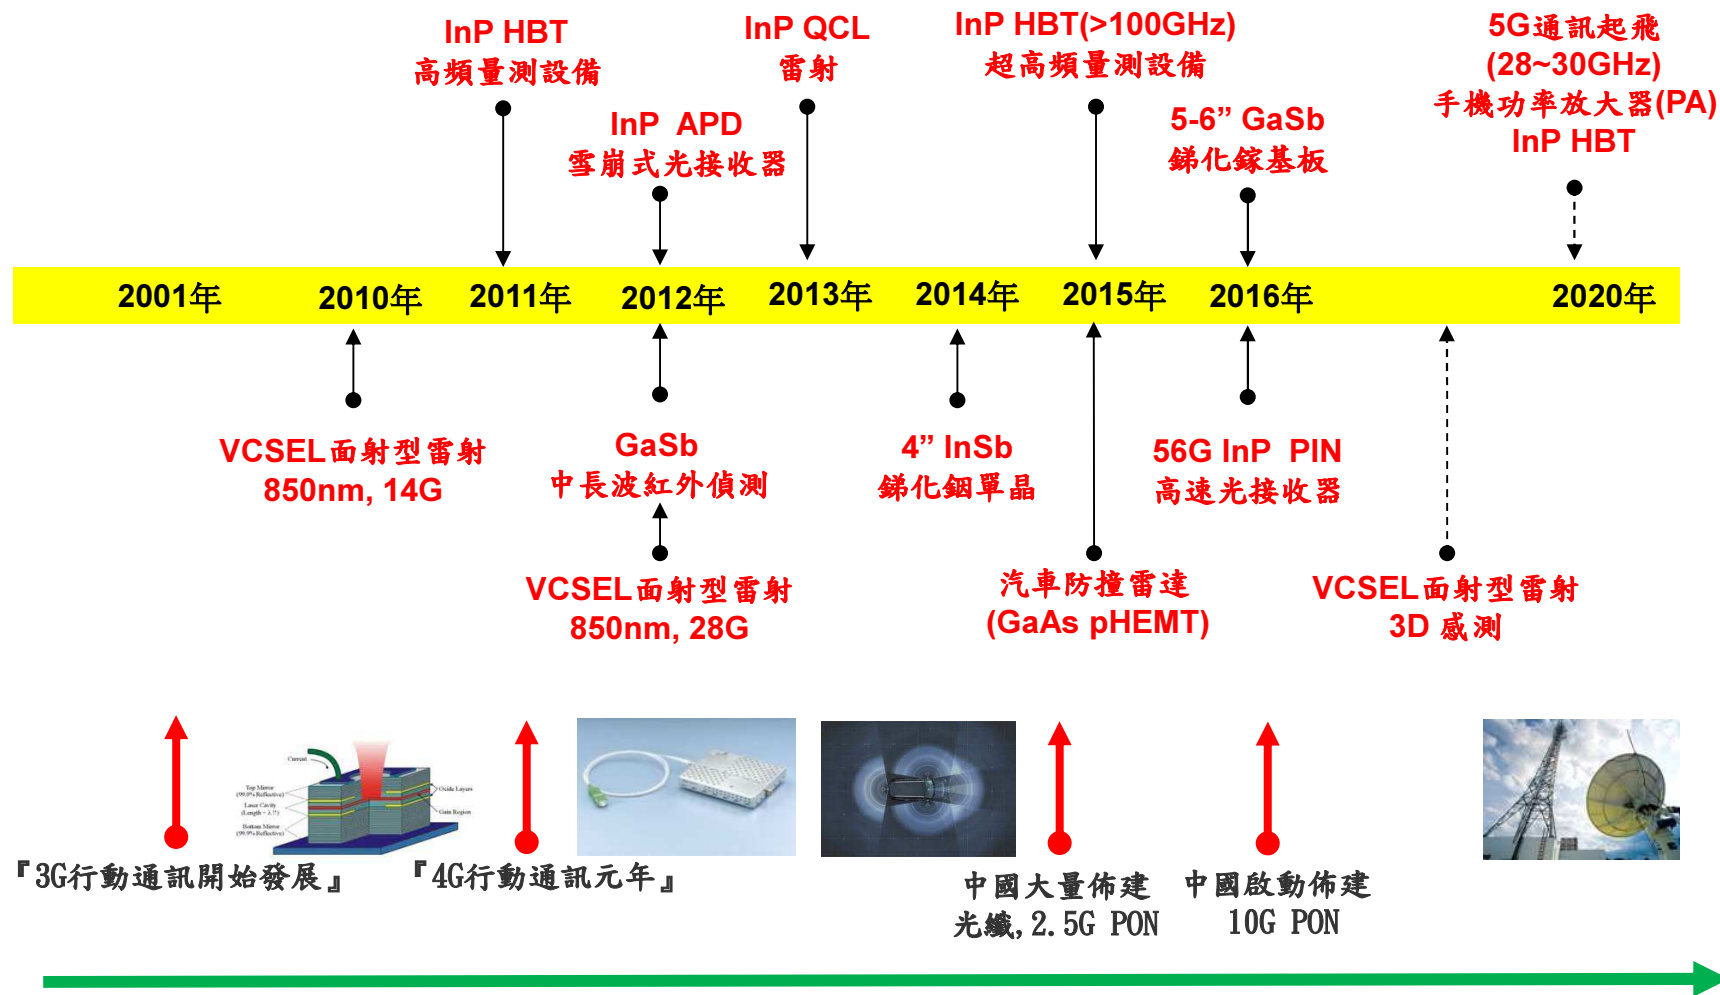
InP HBT
高頻量測設備

InP QCL
雷射

InP HBT(>100GHz)
超高頻量測設備

5G通訊起飛
(28~30GHz)
手機功率放大器(PA)
InP HBT

InP APD
雪崩式光接收器

5-6” GaSb
銻化鎵基板

2001年 2010年 2011年 2012年 2013年 2014年 2015年 2016年 2020年

VCSEL面射型雷射
850nm, 14G

GaSb
中長波紅外偵測

4” InSb
銻化銦單晶

56G InP PIN
高速光接收器

VCSEL面射型雷射
850nm, 28G

汽車防撞雷達
(GaAs pHEMT)

VCSEL面射型雷射
3D 感測

Current
Top Mirror
Laser Cavity
Bottom Mirror
Oxide Layers
Gain Region

『3G行動通訊開始發展』

『4G行動通訊元年』

中國大量佈建
光纖, 2.5G PON

中國啟動佈建
10G PON